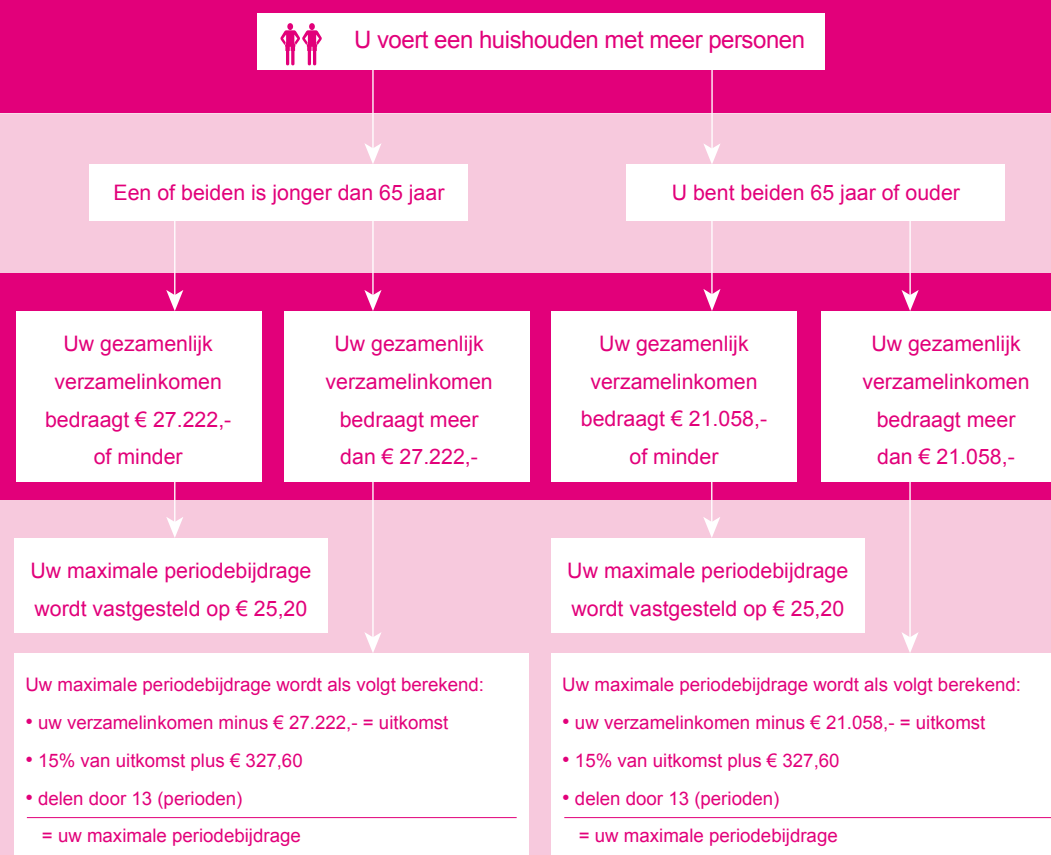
U voert een huishouden met meer personen

Een of beiden is jonger dan 65 jaar

U bent beiden 65 jaar of ouder

Uw gezamenlijk verzamelinkomen bedraagt € 27.222,- of minder

Uw gezamenlijk verzamelinkomen bedraagt meer dan € 27.222,-

Uw gezamenlijk verzamelinkomen bedraagt € 21.058,- of minder

Uw gezamenlijk verzamelinkomen bedraagt meer dan € 21.058,-

Uw maximale periodebijdrage wordt vastgesteld op € 25,20

Uw maximale periodebijdrage wordt vastgesteld op € 25,20

Uw maximale periodebijdrage wordt als volgt berekend:
• uw verzamelinkomen minus € 27.222,- = uitkomst
• 15% van uitkomst plus € 327,60
• delen door 13 (perioden)
= uw maximale periodebijdrage

Uw maximale periodebijdrage wordt als volgt berekend:
• uw verzamelinkomen minus € 21.058,- = uitkomst
• 15% van uitkomst plus € 327,60
• delen door 13 (perioden)
= uw maximale periodebijdrage